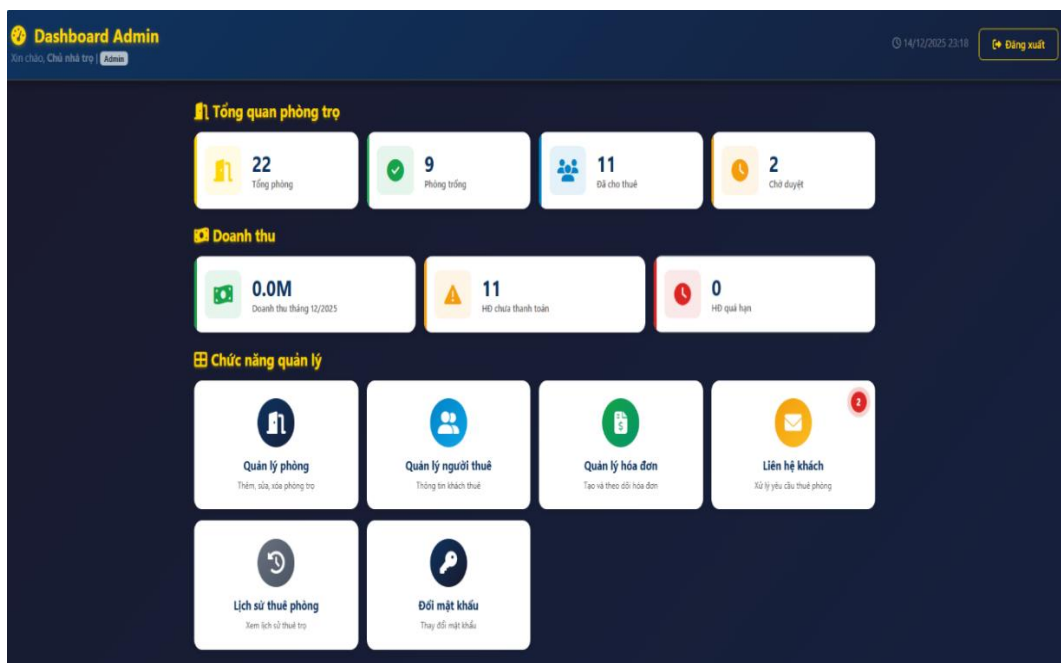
Dashboard Admin
Xin chào, Chủ nhà trọ | Admin

14/12/2025 23:18
Đăng xuất

Tổng quan phòng trọ

22
Tổng phòng

9
Phòng trống

11
Đã cho thuê

2
Chờ duyệt

Doanh thu

0.0M
Doanh thu tháng 12/2025

11
HĐ chưa thanh toán

0
HĐ quá hạn

Chức năng quản lý

Quản lý phòng
Thêm, sửa, xóa phòng trọ

Quản lý người thuê
Thông tin khách thuê

Quản lý hóa đơn
Tạo và theo dõi hóa đơn

2
Liên hệ khách
Xử lý yêu cầu thuê phòng

Lịch sử thuê phòng
Xem lịch sử thuê trọ

Đổi mật khẩu
Thay đổi mật khẩu